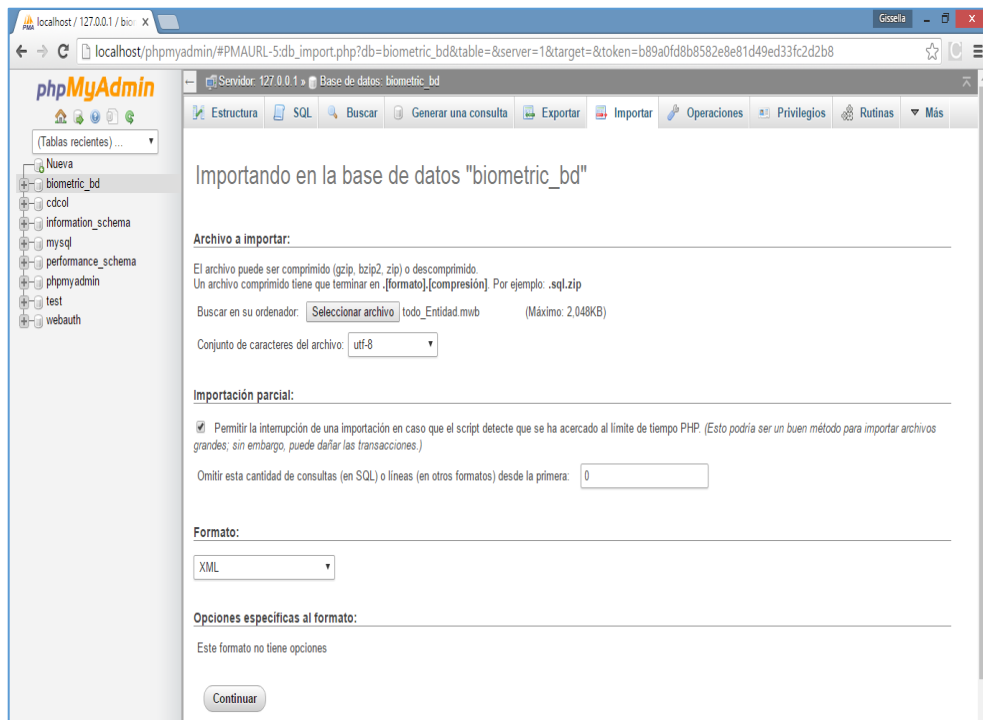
localhost / 127.0.0.1 / bio ×

Gissella

localhost/phpmyadmin/#PMAURL-5:db_import.php?db=biometric_bd&table=&server=1&target=&token=b89a0fd8b8582e8e81d49ed33fc2d2b8

phpMyAdmin

(Tablas recientes) ...

Nueva
biometric_bd
cdcol
information_schema
mysql
performance_schema
phpmyadmin
test
webauth

Servidor: 127.0.0.1 » Base de datos: biometric_bd

Estructura | SQL | Buscar | Generar una consulta | Exportar | Importar | Operaciones | Privilegios | Rutinas | Más

Importando en la base de datos "biometric_bd"

Archivo a importar:

El archivo puede ser comprimido (gzip, bzip2, zip) o descomprimido.
Un archivo comprimido tiene que terminar en **.[formato].[compresión]**. Por ejemplo: **.sql.zip**

Buscar en su ordenador: Seleccionar archivo todo_Entidad.mwb (Máximo: 2,048KB)

Conjunto de caracteres del archivo: utf-8

Importación parcial:

Permitir la interrupción de una importación en caso que el script detecte que se ha acercado al límite de tiempo PHP. *(Esto podría ser un buen método para importar archivos grandes; sin embargo, puede dañar las transacciones.)*

Omitir esta cantidad de consultas (en SQL) o líneas (en otros formatos) desde la primera: 0

Formato:

XML

Opciones específicas al formato:

Este formato no tiene opciones

Continuar